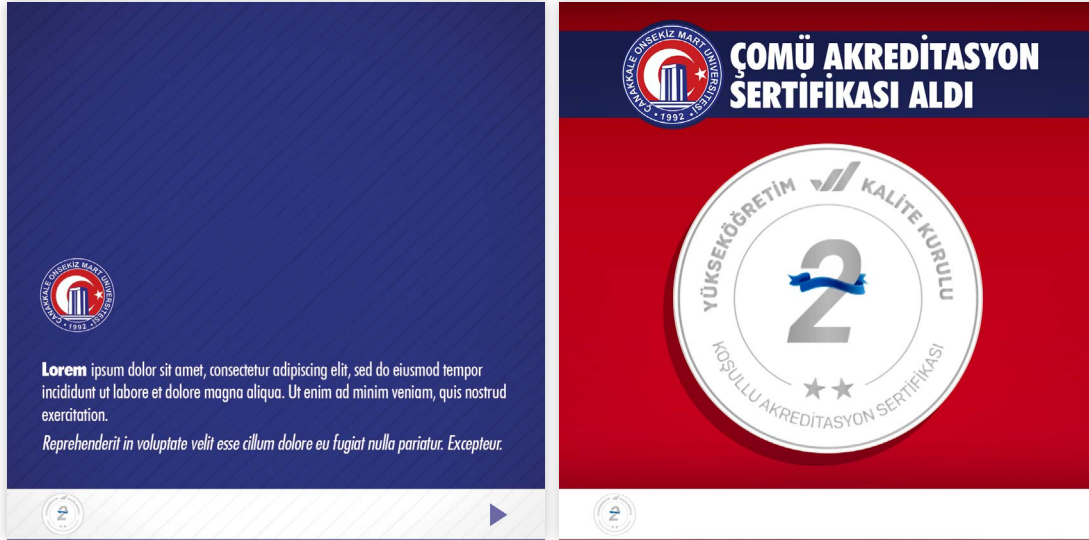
ÇANAKKALE ONSEKİZ MART ÜNİVERSİTESİ
1992

**Lorem** ipsum dolor sit amet, consectetur adipiscing elit, sed do eiusmod tempor incididunt ut labore et dolore magna aliqua. Ut enim ad minim veniam, quis nostrud exercitation.

*Reprehenderit in voluptate velit esse cillum dolore eu fugiat nulla pariatur. Excepteur.*

ÇANAKKALE ONSEKİZ MART ÜNİVERSİTESİ
1992

ÇOMÜ AKREDİTASYON SERTİFİKASI ALDI

YÜKSEKÖĞRETİM KALİTE KURULU
2
KOŞULLU AKREDİTASYON SERTİFİKASI